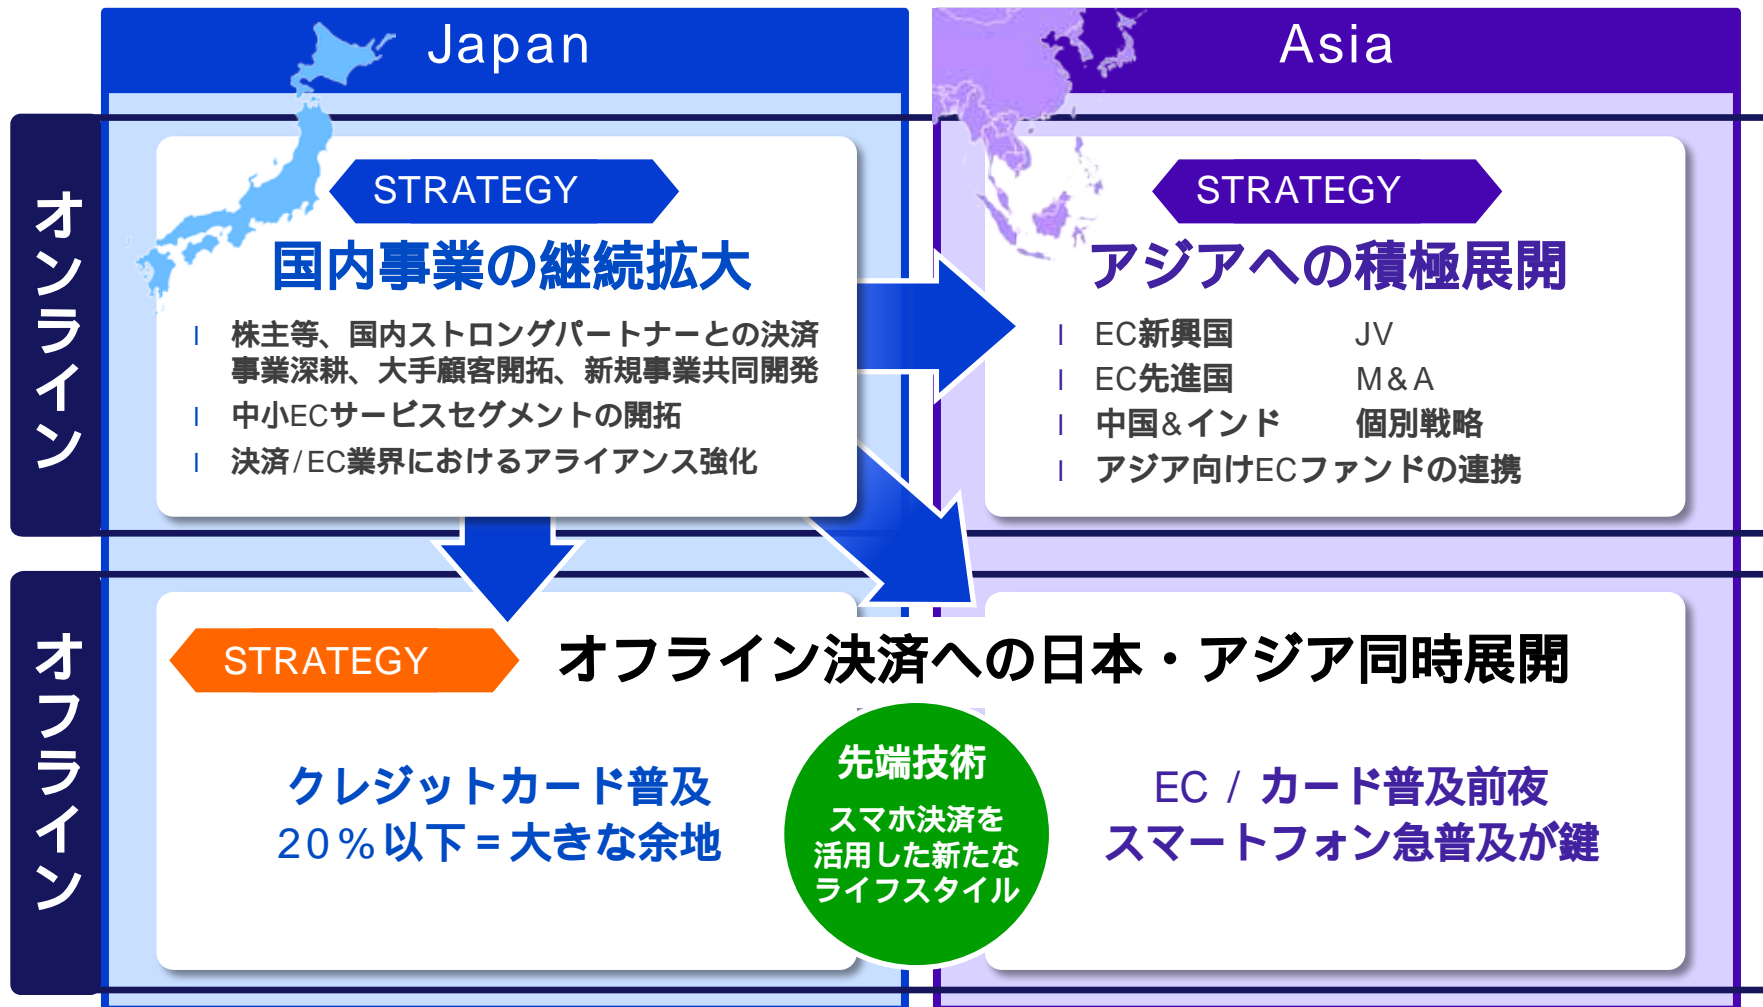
Japan

Asia

オンライン

STRATEGY

国内事業の継続拡大

l 株主等、国内ストロングパートナーとの決済事業深耕、大手顧客開拓、新規事業共同開発

l 中小ECサービスセグメントの開拓

l 決済/EC業界におけるアライアンス強化

STRATEGY

アジアへの積極展開

l EC新興国 JV

l EC先進国 M&A

l 中国&インド 個別戦略

l アジア向けECファンドの連携

オフライン

STRATEGY

オフライン決済への日本・アジア同時展開

クレジットカード普及
20%以下=大きな余地

先端技術
スマホ決済を活用した新たなライフスタイル

EC / カード普及前夜
スマートフォン急普及が鍵